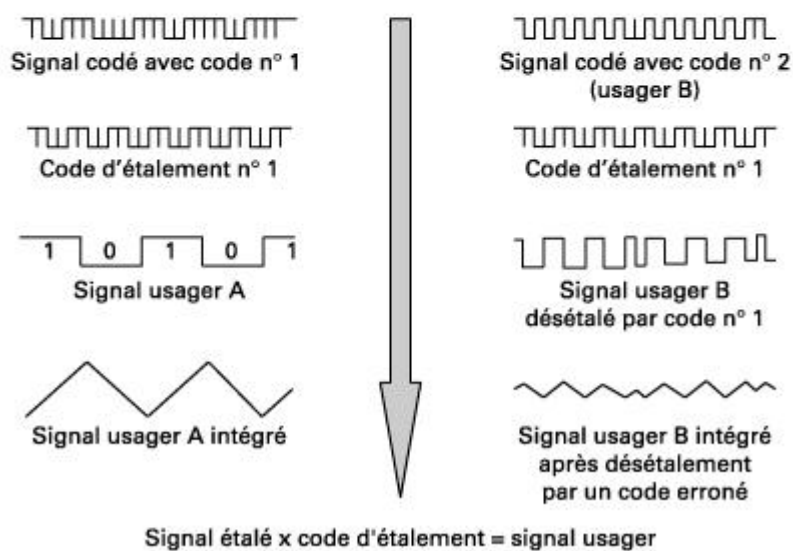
Signal codé avec code n° 1

Signal codé avec code n° 2 (usager B)

Code d'étalement n° 1

Code d'étalement n° 1

1 0 1 0 1

Signal usager A

Signal usager B désétalé par code n° 1

Signal usager A intégré

Signal usager B intégré après désétalement par un code erroné

Signal étalé x code d'étalement = signal usager